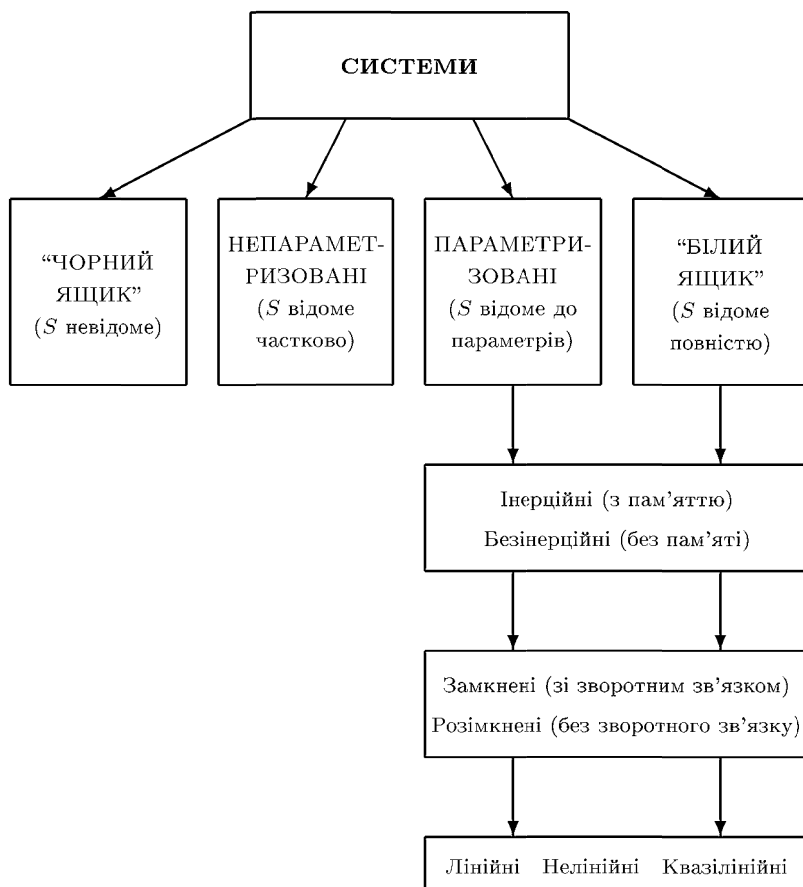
СИСТЕМИ

“ЧОРНИЙ ЯЩИК” ($S$ невідоме)

НЕПАРАМЕТРИЗОВАНІ ($S$ відоме частково)

ПАРАМЕТРИЗОВАНІ ($S$ відоме до параметрів)

“БІЛИЙ ЯЩИК” ($S$ відоме повністю)

Інерційні (з пам’яттю)
Безінерційні (без пам’яті)

Замкнені (зі зворотним зв’язком)
Розімкнені (без зворотного зв’язку)

Лінійні Нелінійні Квазілінійні